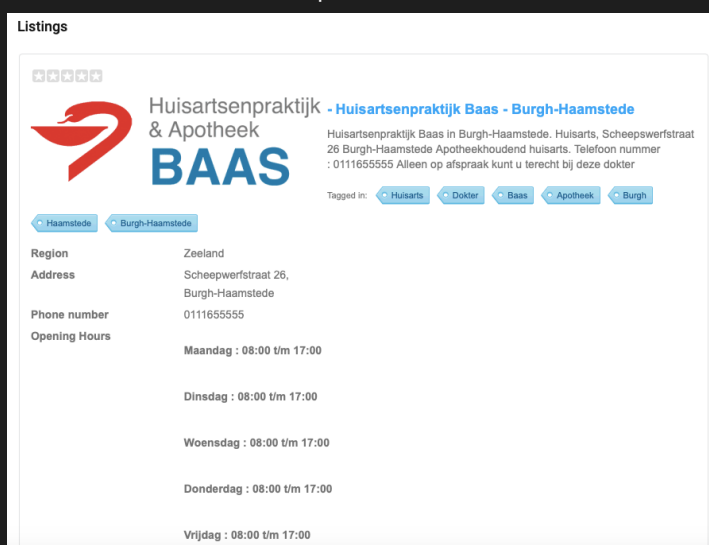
Listings

Huisartsenpraktijk & Apotheek BAAS

- Huisartsenpraktijk Baas - Burgh-Haamstede

Huisartsenpraktijk Baas in Burgh-Haamstede. Huisarts, Scheepswerfstraat 26 Burgh-Haamstede Apotheekhoudend huisarts. Telefoon nummer : 0111655555 Alleen op afspraak kunt u terecht bij deze dokter

Tagged in: Huisarts Dokter Baas Apotheek Burgh

Haamstede Burgh-Haamstede

| | |
|---|---|
| Region | Zeeland |
| Address | Scheepwerfstraat 26, Burgh-Haamstede |
| Phone number | 0111655555 |
| Opening Hours | |

Maandag : 08:00 t/m 17:00

Dinsdag : 08:00 t/m 17:00

Woensdag : 08:00 t/m 17:00

Donderdag : 08:00 t/m 17:00

Vrijdag : 08:00 t/m 17:00